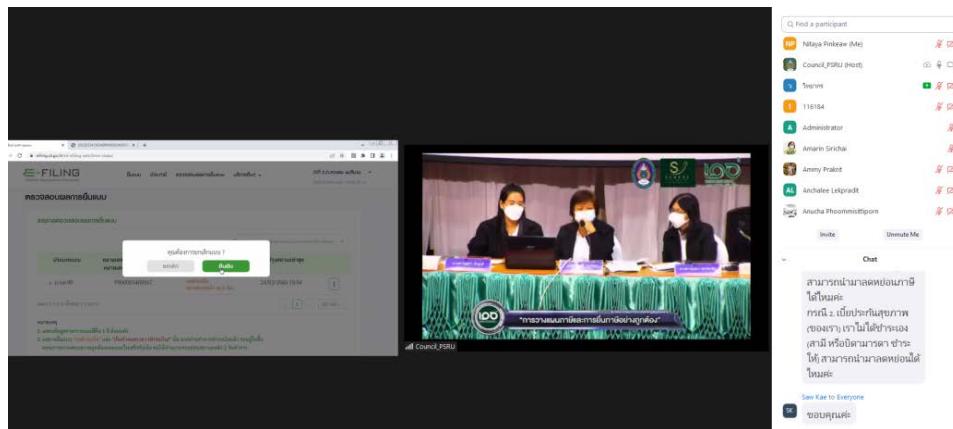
E-FILING

ตรวจสอบผลการยื่นแบบ

คุณต้องการยกเลิกแบบ ?

ยกเลิก ยืนยัน

Council_PSRU

"การวางแผนภาษีและการยื่นภาษีอย่างถูกต้อง"

Find a participant

NP Nitaya Pinkeaw (Me)

Council_PSRU (Host)

วิทยากร

116184

Administrator

Amarin Srichai

Ammy Prakit

AL Anchalee Lekpradit

Anucha Phoommisittiporn

Invite

Unmute Me

Chat

สามารถนำมาลดหย่อนภาษีได้ไหมคะ
กรณี 2. เบี้ยประกันสุขภาพ (ของเรา) เราไม่ได้ชำระเอง (สามี หรือบิดามารดา ชำระให้) สามารถนำมาลดหย่อนได้ไหมคะ

Saw Kae to Everyone

SK ขอบคุณค่ะ